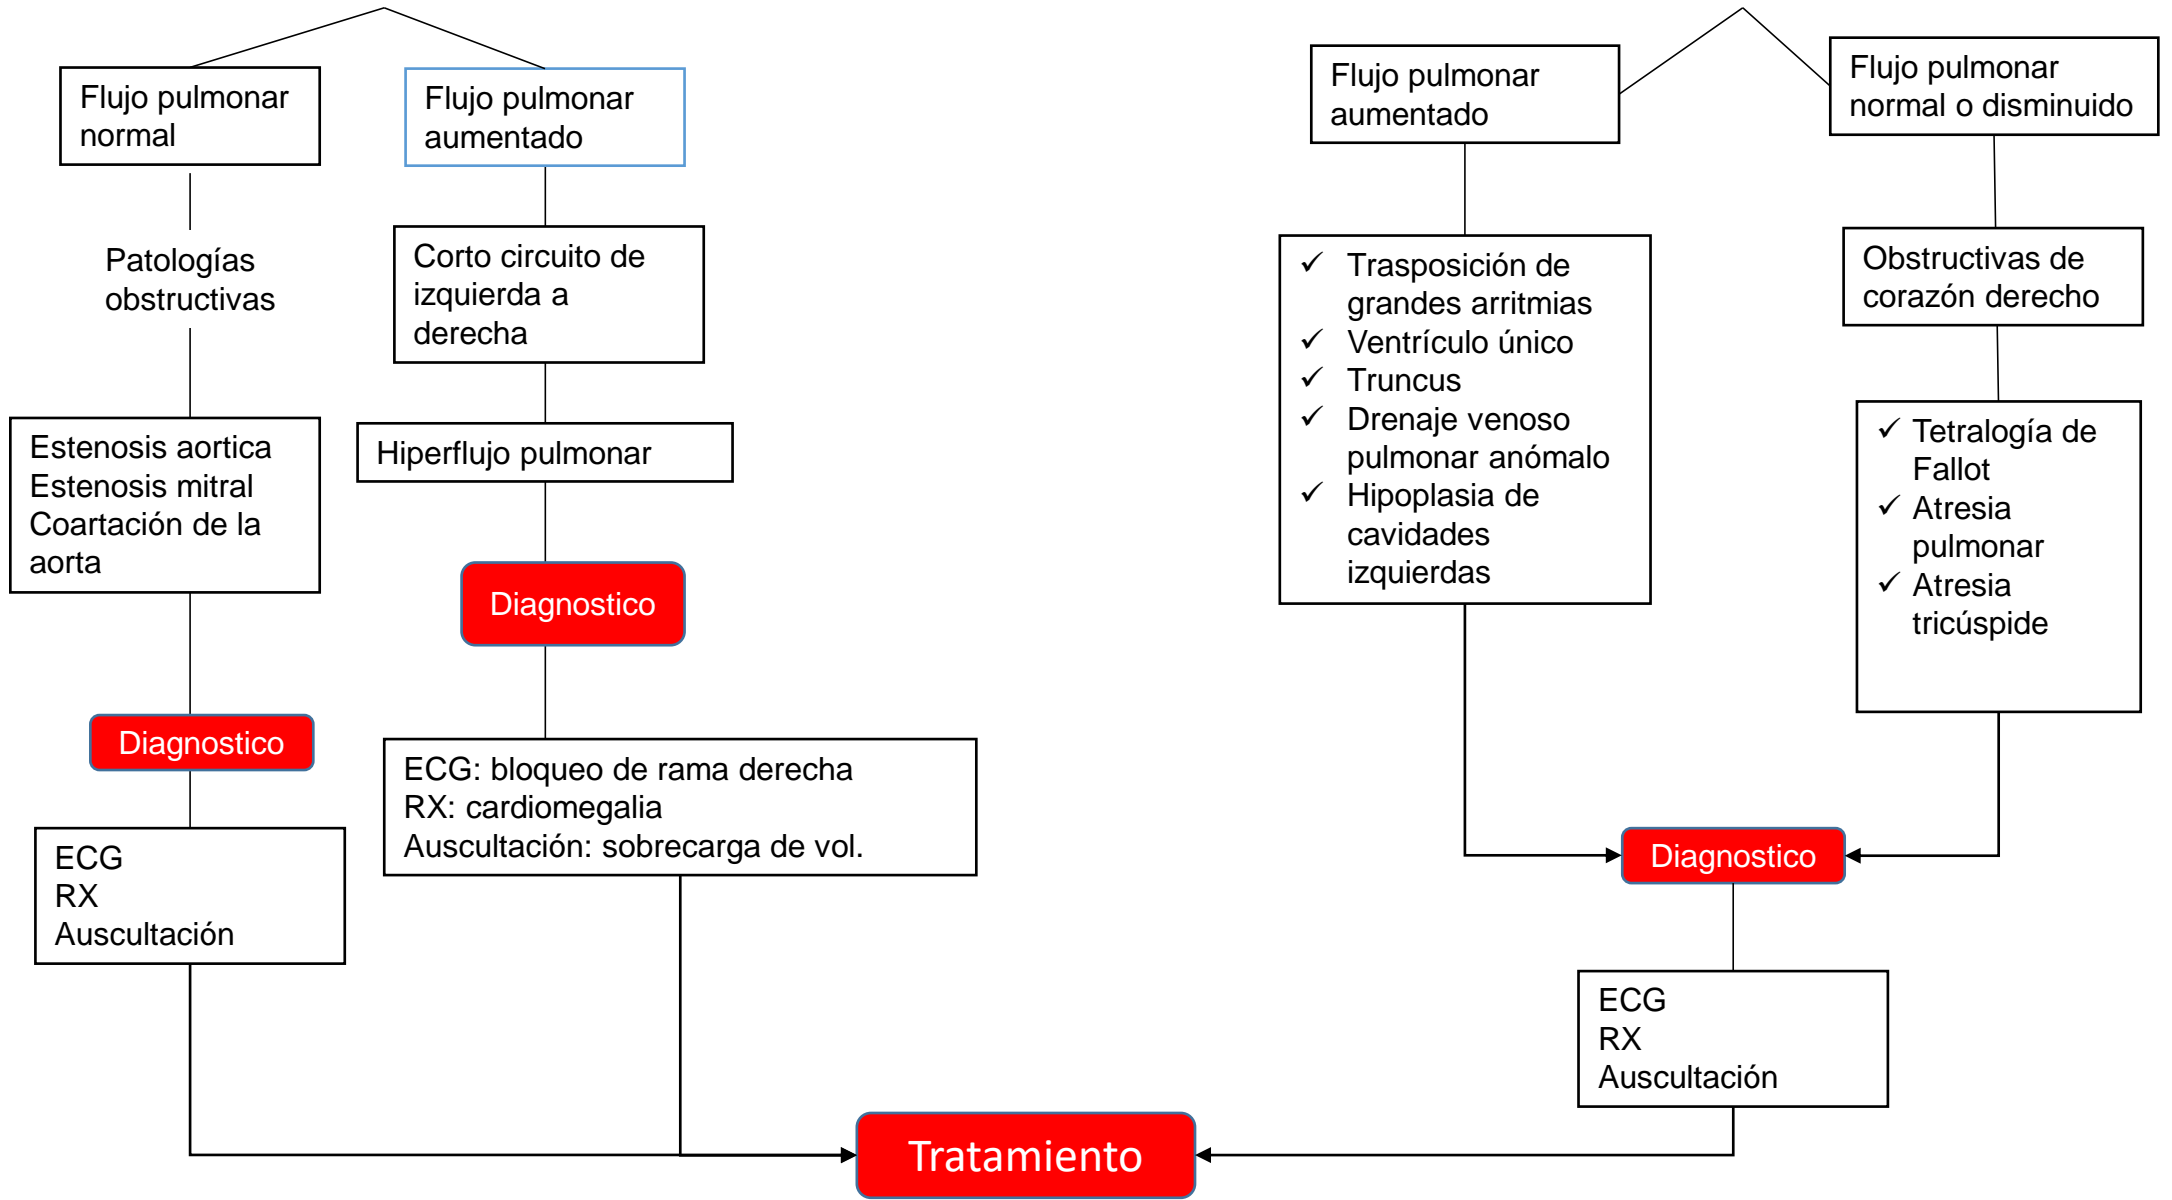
Flujo pulmonar normal

Flujo pulmonar aumentado

Patologías obstructivas

Corto circuito de izquierda a derecha

Estenosis aortica
Estenosis mitral
Coartación de la aorta

Hiperflujo pulmonar

Diagnostico

Diagnostico

ECG
RX
Auscultación

ECG: bloqueo de rama derecha
RX: cardiomegalia
Auscultación: sobrecarga de vol.

Flujo pulmonar aumentado

Flujo pulmonar normal o disminuido

✓ Trasposición de grandes arritmias
✓ Ventrículo único
✓ Truncus
✓ Drenaje venoso pulmonar anómalo
✓ Hipoplasia de cavidades izquierdas

Obstructivas de corazón derecho

✓ Tetralogía de Fallot
✓ Atresia pulmonar
✓ Atresia tricúspide

Diagnostico

ECG
RX
Auscultación

Tratamiento